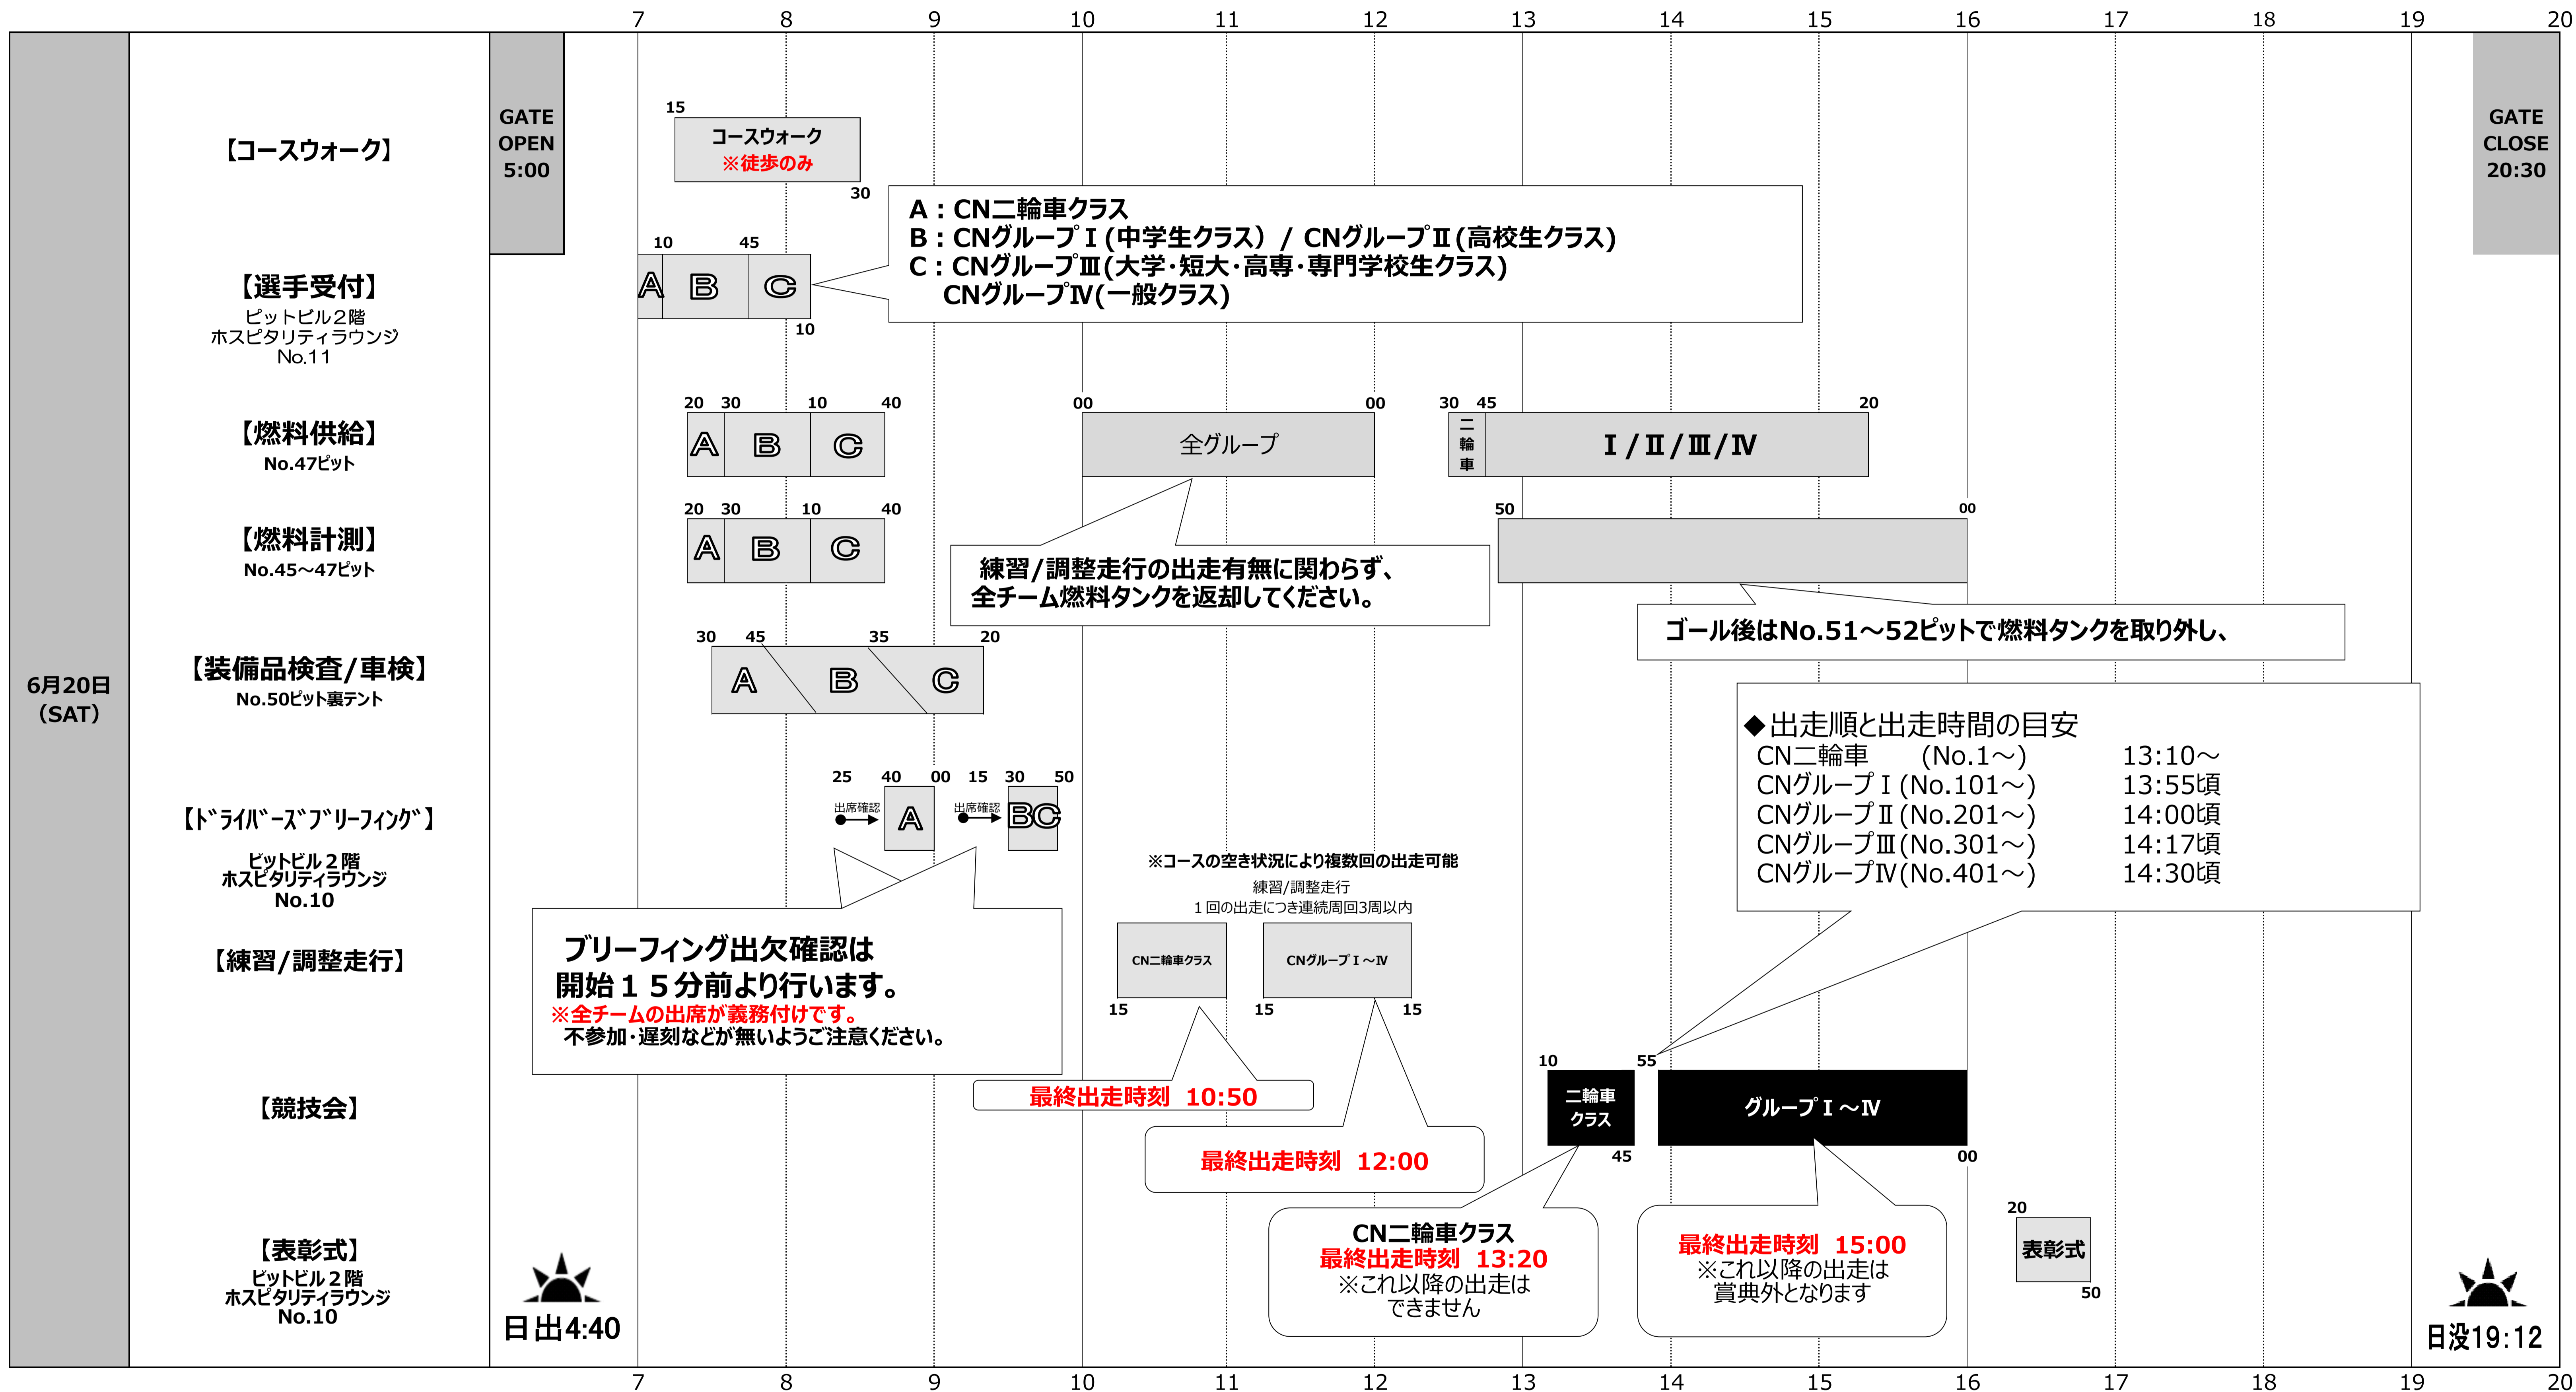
7 8 9 10 11 12 13 14 15 16 17 18 19 20

6月20日 (SAT)

GATE OPEN 5:00

GATE CLOSE 20:30

【コースウォーク】

15
コースウォーク
※徒歩のみ
30

A：CN二輪車クラス
B：CNグループⅠ(中学生クラス) / CNグループⅡ(高校生クラス)
C：CNグループⅢ(大学・短大・高専・専門学校生クラス)
CNグループⅣ(一般クラス)

【選手受付】
ピットビル2階
ホスピタリティラウンジ
No.11

10 45
A B C
10

【燃料供給】
No.47ピット

20 30 10 40
A B C

00 00
全グループ

30 45 20
二輪車
Ⅰ/Ⅱ/Ⅲ/Ⅳ

【燃料計測】
No.45～47ピット

20 30 10 40
A B C

50 00

練習/調整走行の出走有無に関わらず、
全チーム燃料タンクを返却してください。

ゴール後はNo.51～52ピットで燃料タンクを取り外し、

【装備品検査/車検】
No.50ピット裏テント

30 45 35 20
A B C

◆出走順と出走時間の目安
CN二輪車 (No.1～) 13:10～
CNグループⅠ(No.101～) 13:55頃
CNグループⅡ(No.201～) 14:00頃
CNグループⅢ(No.301～) 14:17頃
CNグループⅣ(No.401～) 14:30頃

【ドライバーズブリーフィング】
ピットビル2階
ホスピタリティラウンジ
No.10

25 40 00 15 30 50
出席確認 A
出席確認 BC

※コースの空き状況により複数回の出走可能
練習/調整走行
1回の出走につき連続周回3周以内

【練習/調整走行】

ブリーフィング出欠確認は
開始15分前より行います。
※全チームの出席が義務付けです。
不参加・遅刻などが無いようご注意ください。

CN二輪車クラス
CNグループⅠ～Ⅳ
15 15 15

最終出走時刻 10:50

最終出走時刻 12:00

【競技会】

10 55
二輪車クラス
グループⅠ～Ⅳ
45 00

CN二輪車クラス
最終出走時刻 13:20
※これ以降の出走は
できません

最終出走時刻 15:00
※これ以降の出走は
賞典外となります

【表彰式】
ピットビル2階
ホスピタリティラウンジ
No.10

20
表彰式
50

日出4:40

日没19:12

7 8 9 10 11 12 13 14 15 16 17 18 19 20